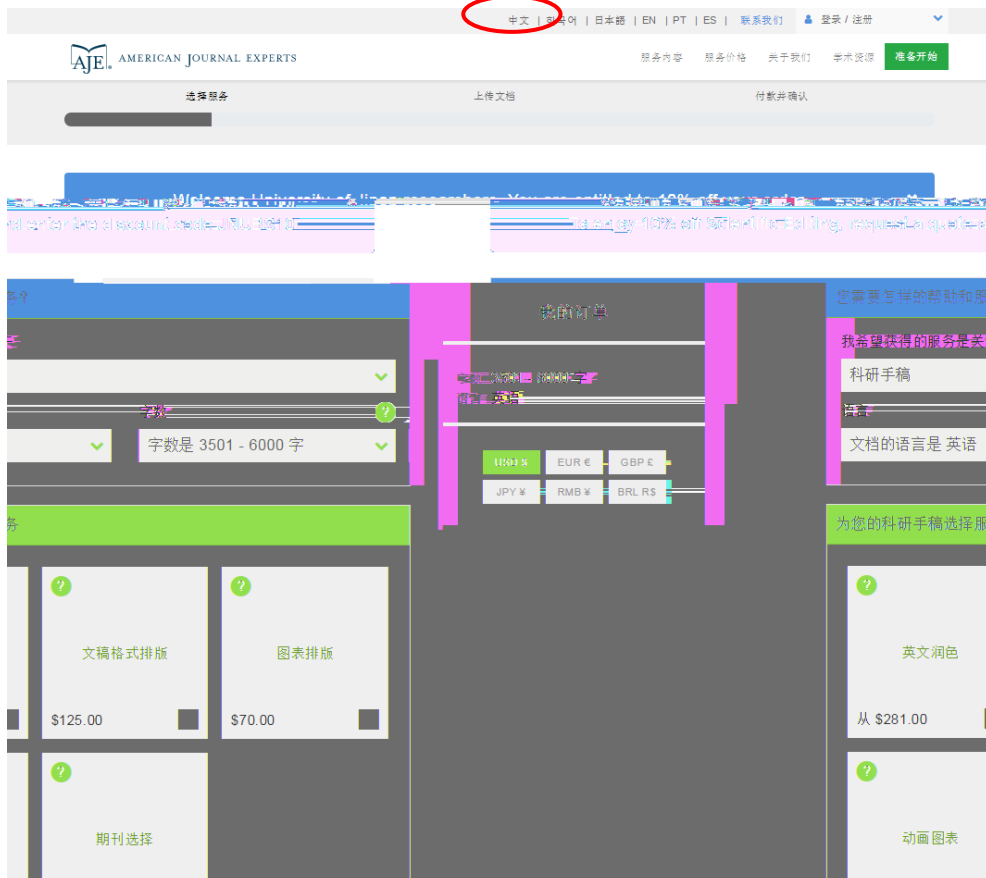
中文 | 한국어 | 日本語 | EN | PT | ES | 联系我们 登录 / 注册

AJE AMERICAN JOURNAL EXPERTS

服务内容 服务价格 关于我们 学术资源 准备开始

选择服务 上传文档 付款并确认

Welcome University of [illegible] researchers. You are entitled to 10% off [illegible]
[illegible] enter the discount code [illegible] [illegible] 10% off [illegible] editing, request a quote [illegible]

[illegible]？

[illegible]

字数 ?

字数是 3501 - 6000 字

我的订单

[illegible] 3501 - 6000 字
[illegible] 英语

USD $ EUR € GBP £
JPY ¥ RMB ¥ BRL R$

您需要怎样的帮助和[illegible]

我希望获得的服务是关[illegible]

科研手稿

语言

文档的语言是 英语

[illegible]务

? 文稿格式排版 $125.00

? 图表排版 $70.00

? 期刊选择

为您的科研手稿选择服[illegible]

? 英文润色 从 $281.00

? 动画图表